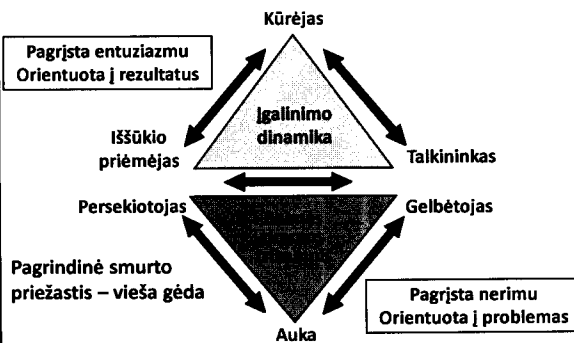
Kūrėjas

Pagrįsta entuziazmu
Orientuota į rezultatus

Iššūkio priėmėjas

Įgalinimo dinamika

Talkininkas

Persekiotojas

Gelbėtojas

Pagrindinė smurto priežastis – vieša gėda

Pagrįsta nerimu
Orientuota į problemas

Auka